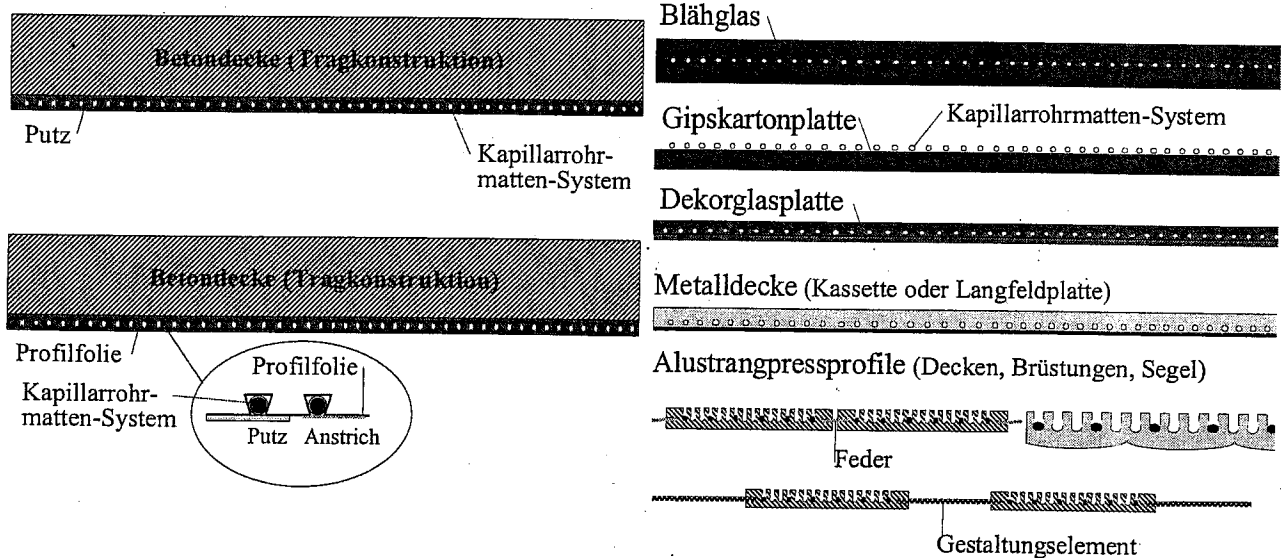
Betondecke (Tragkonstruktion)

Putz

Kapillarrohrmatten-System

Betondecke (Tragkonstruktion)

Profilfolie

Profilfolie

Kapillarrohrmatten-System

Putz Anstrich

Blähglas

Gipskartonplatte

Kapillarrohrmatten-System

Dekorglasplatte

Metalldecke (Kassette oder Langfeldplatte)

Alustrangpressprofile (Decken, Brüstungen, Segel)

Feder

Gestaltungselement